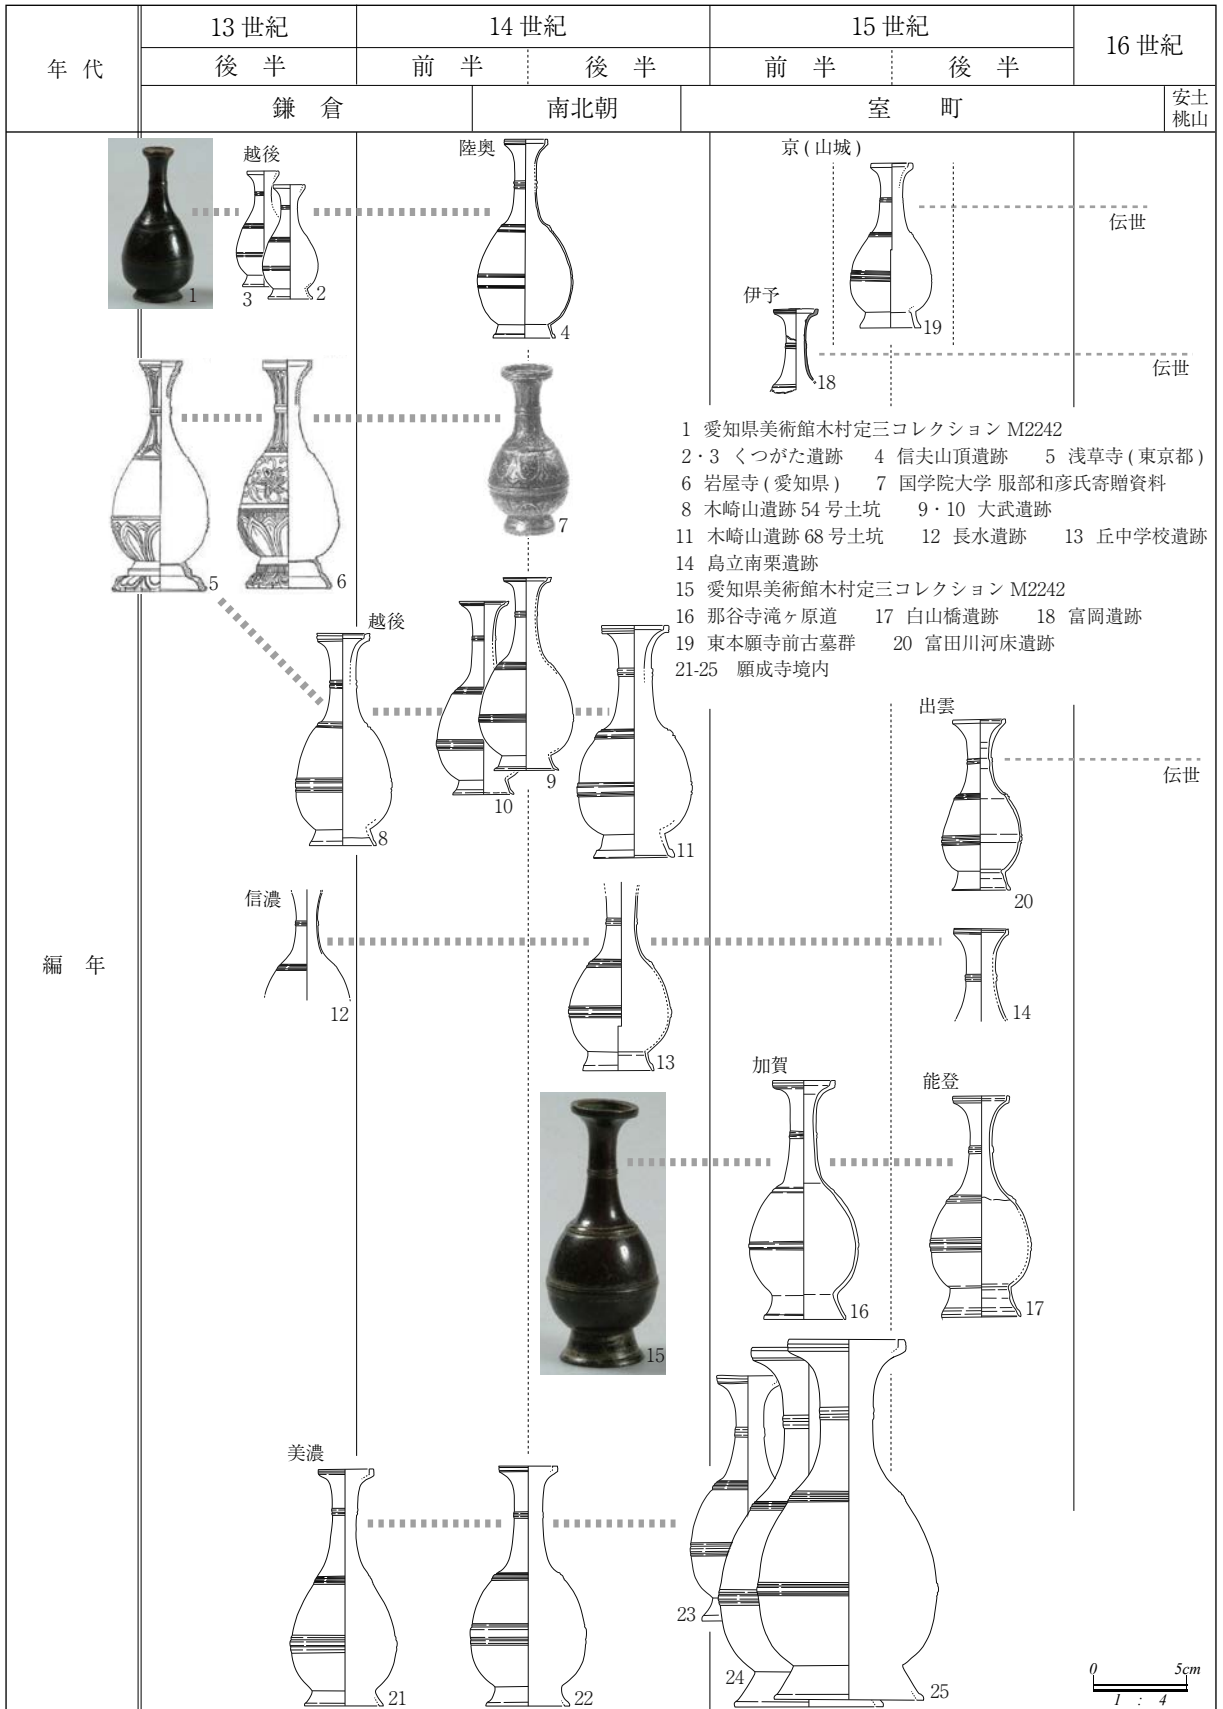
| 年 代 | 13 世紀 | 14 世紀 | | 15 世紀 | | 16 世紀 |
|---|---|---|---|---|---|---|
| | 後 半 | 前 半 | 後 半 | 前 半 | 後 半 | |
| | 鎌 倉 | | 南北朝 | 室 町 | | 安土桃山 |

編 年

越後
陸奥
京(山城)
伝世
伊予
伝世
越後
出雲
伝世
信濃
加賀
能登
美濃

1 2 3 4 5 6 7 8 9 10 11 12 13 14 15 16 17 18 19 20 21 22 23 24 25

1 愛知県美術館木村定三コレクション M2242
2・3 くつがた遺跡 4 信夫山頂遺跡 5 浅草寺(東京都)
6 岩屋寺(愛知県) 7 国学院大学 服部和彦氏寄贈資料
8 木崎山遺跡 54 号土坑 9・10 大武遺跡
11 木崎山遺跡 68 号土坑 12 長水遺跡 13 丘中学校遺跡
14 鳥立南栗遺跡
15 愛知県美術館木村定三コレクション M2242
16 那谷寺滝ヶ原道 17 白山橋遺跡 18 富岡遺跡
19 東本願寺前古墓群 20 富田川河床遺跡
21-25 願成寺境内

0 5cm
1 : 4